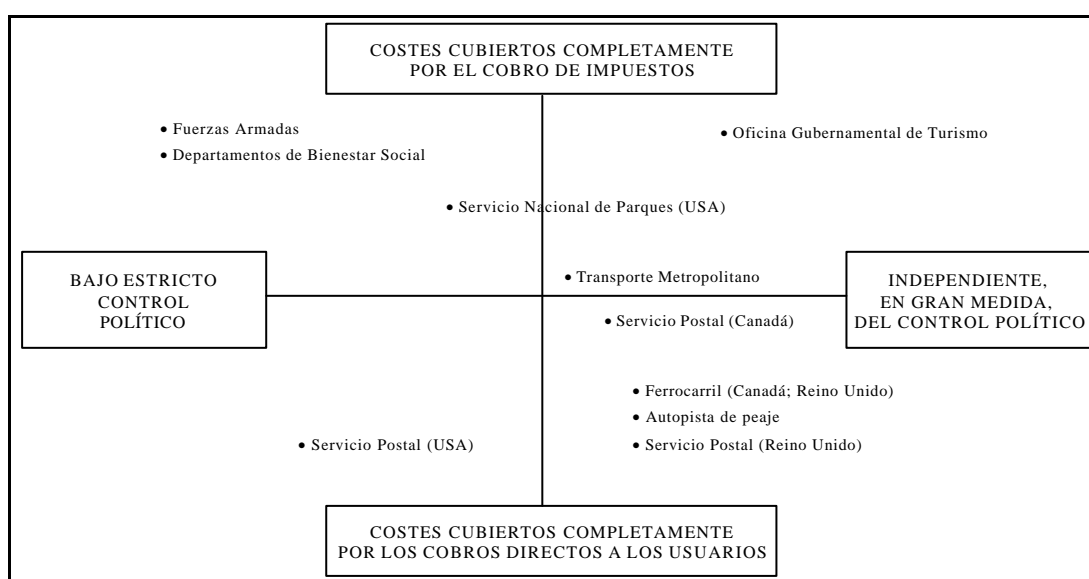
COSTES CUBIERTOS COMPLETAMENTE POR EL COBRO DE IMPUESTOS

• Fuerzas Armadas
• Departamentos de Bienestar Social

• Oficina Gubernamental de Turismo

• Servicio Nacional de Parques (USA)

BAJO ESTRICTO CONTROL POLÍTICO

• Transporte Metropolitano

INDEPENDIENTE, EN GRAN MEDIDA, DEL CONTROL POLÍTICO

• Servicio Postal (Canadá)

• Ferrocarril (Canadá; Reino Unido)
• Autopista de peaje
• Servicio Postal (Reino Unido)

• Servicio Postal (USA)

COSTES CUBIERTOS COMPLETAMENTE POR LOS COBROS DIRECTOS A LOS USUARIOS